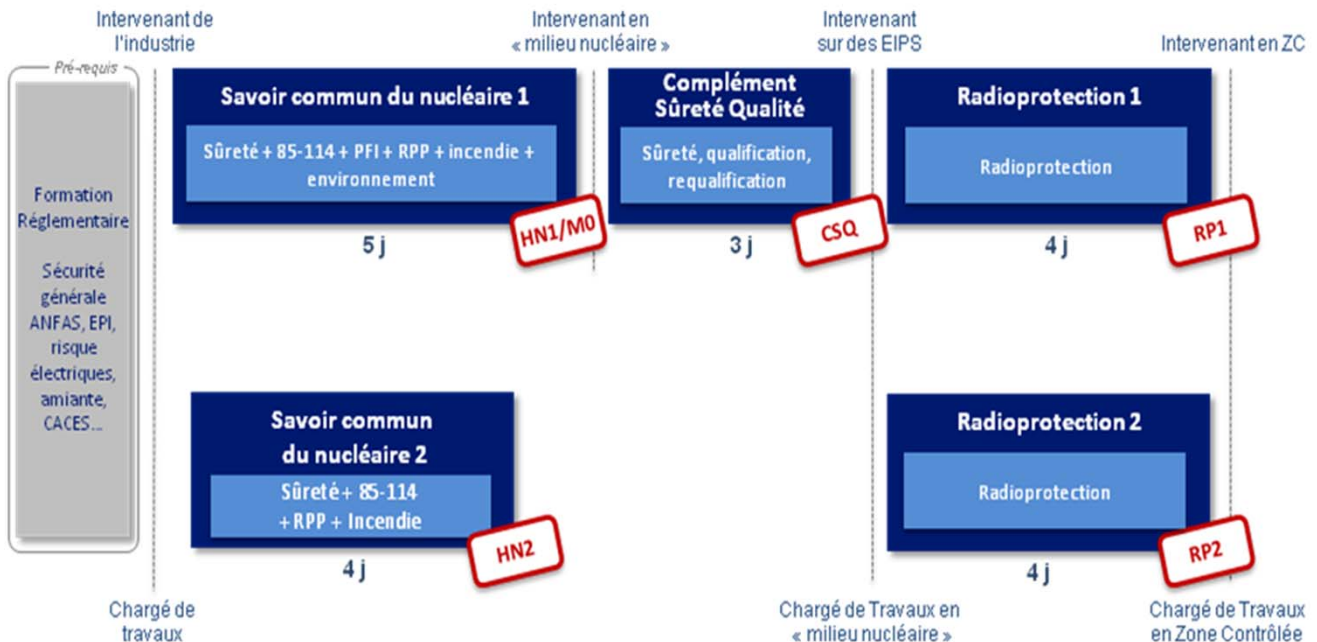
Intervenant de l'industrie

Intervenant en « milieu nucléaire »

Intervenant sur des EIPS

Intervenant en ZC

Pré-requis

Formation Réglementaire

Sécurité générale ANFAS, EPI, risque électriques, amiante, CACES…

Savoir commun du nucléaire 1

Sûreté + 85-114 + PFI + RPP + incendie + environnement

HN1/M0

5 j

Complément Sûreté Qualité

Sûreté, qualification, requalification

CSQ

3 j

Radioprotection 1

Radioprotection

RP1

4 j

Savoir commun du nucléaire 2

Sûreté + 85-114 + RPP + Incendie

HN2

4 j

Radioprotection 2

Radioprotection

RP2

4 j

Chargé de travaux

Chargé de Travaux en « milieu nucléaire »

Chargé de Travaux en Zone Contrôlée